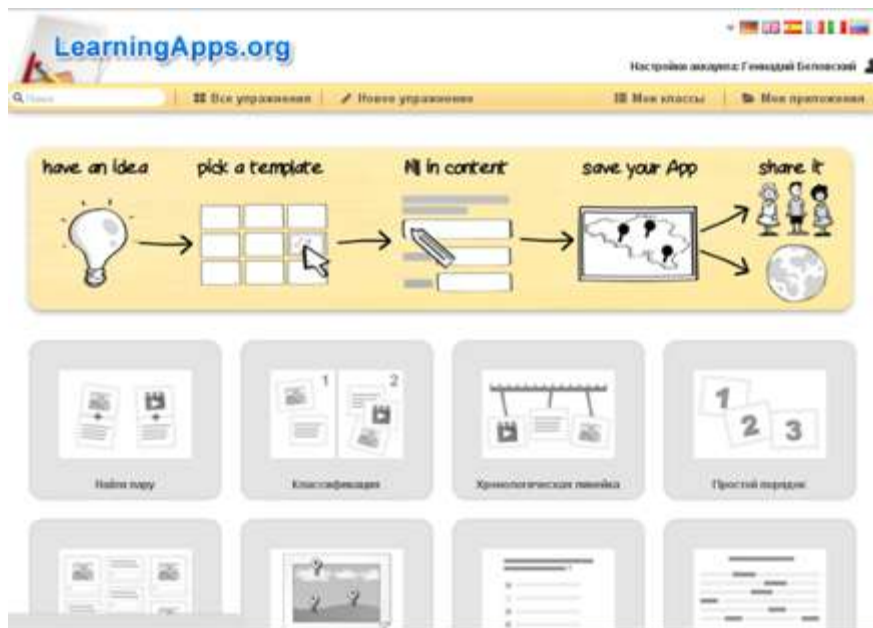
LearningApps.org

Настройки аккаунта: Геннадий Беловский

Поиск

Все упражнения

Новое упражнение

Мои классы

Мои приложения

have an idea

pick a template

fill in content

save your App

share it

1

2

Найти пару

Классификация

Хронологическая линейка

1

2

3

Простой порядок